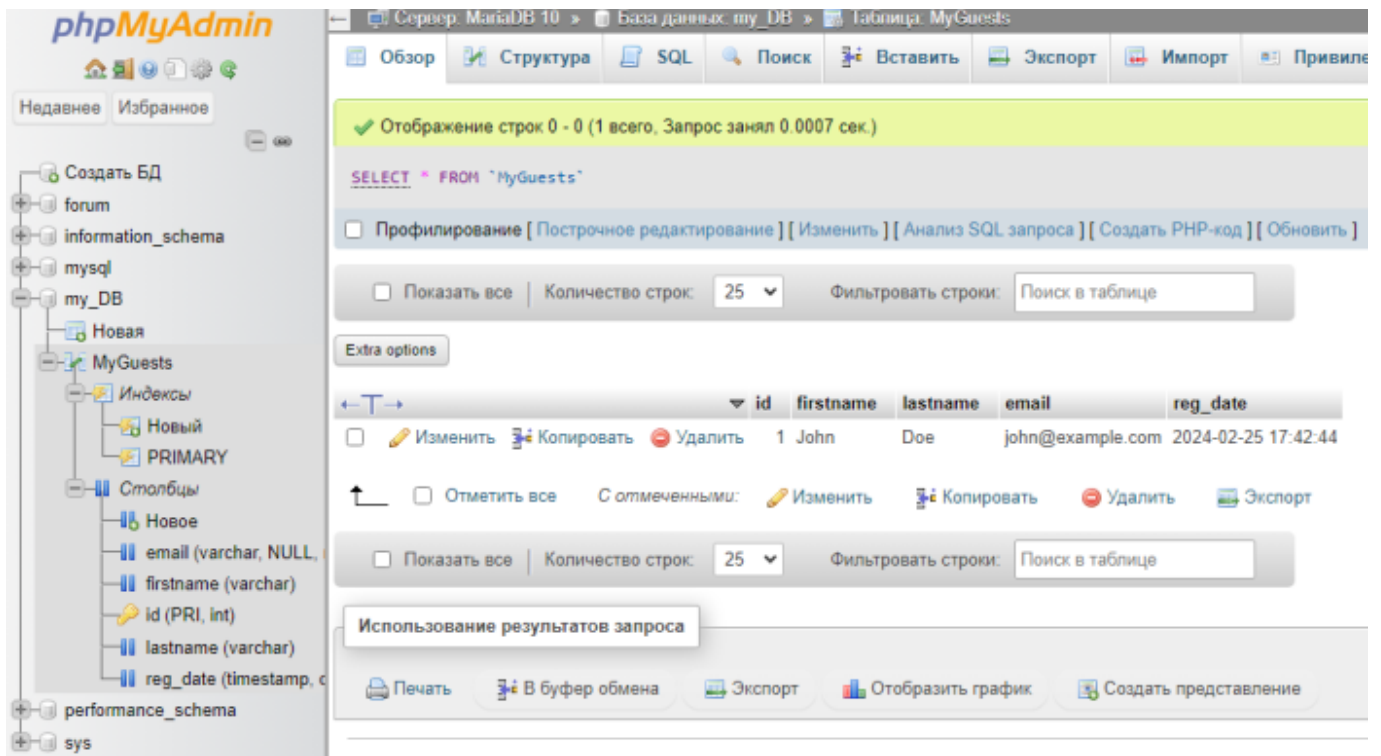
phpMyAdmin

Недавнее Избранное

Создать БД
forum
information_schema
mysql
my_DB
Новая
MyGuests
Индексы
Новый
PRIMARY
Столбцы
Новое
email (varchar, NULL, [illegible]
firstname (varchar)
id (PRI, int)
lastname (varchar)
reg_date (timestamp, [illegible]
performance_schema
sys

Сервер: MariaDB 10 » База данных: my_DB » Таблица: MyGuests

Обзор | Структура | SQL | Поиск | Вставить | Экспорт | Импорт | Привиле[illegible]

✓ Отображение строк 0 - 0 (1 всего, Запрос занял 0.0007 сек.)

SELECT * FROM `MyGuests`

Профилирование [ Построчное редактирование ] [ Изменить ] [ Анализ SQL запроса ] [ Создать PHP-код ] [ Обновить ]

Показать все | Количество строк: 25 | Фильтровать строки: Поиск в таблице

Extra options

| ←T→ | | | | id | firstname | lastname | email | reg_date |
|---|---|---|---|---|---|---|---|---|
| | Изменить | Копировать | Удалить | 1 | John | Doe | john@example.com | 2024-02-25 17:42:44 |

Отметить все С отмеченными: Изменить Копировать Удалить Экспорт

Показать все | Количество строк: 25 | Фильтровать строки: Поиск в таблице

Использование результатов запроса

Печать В буфер обмена Экспорт Отобразить график Создать представление